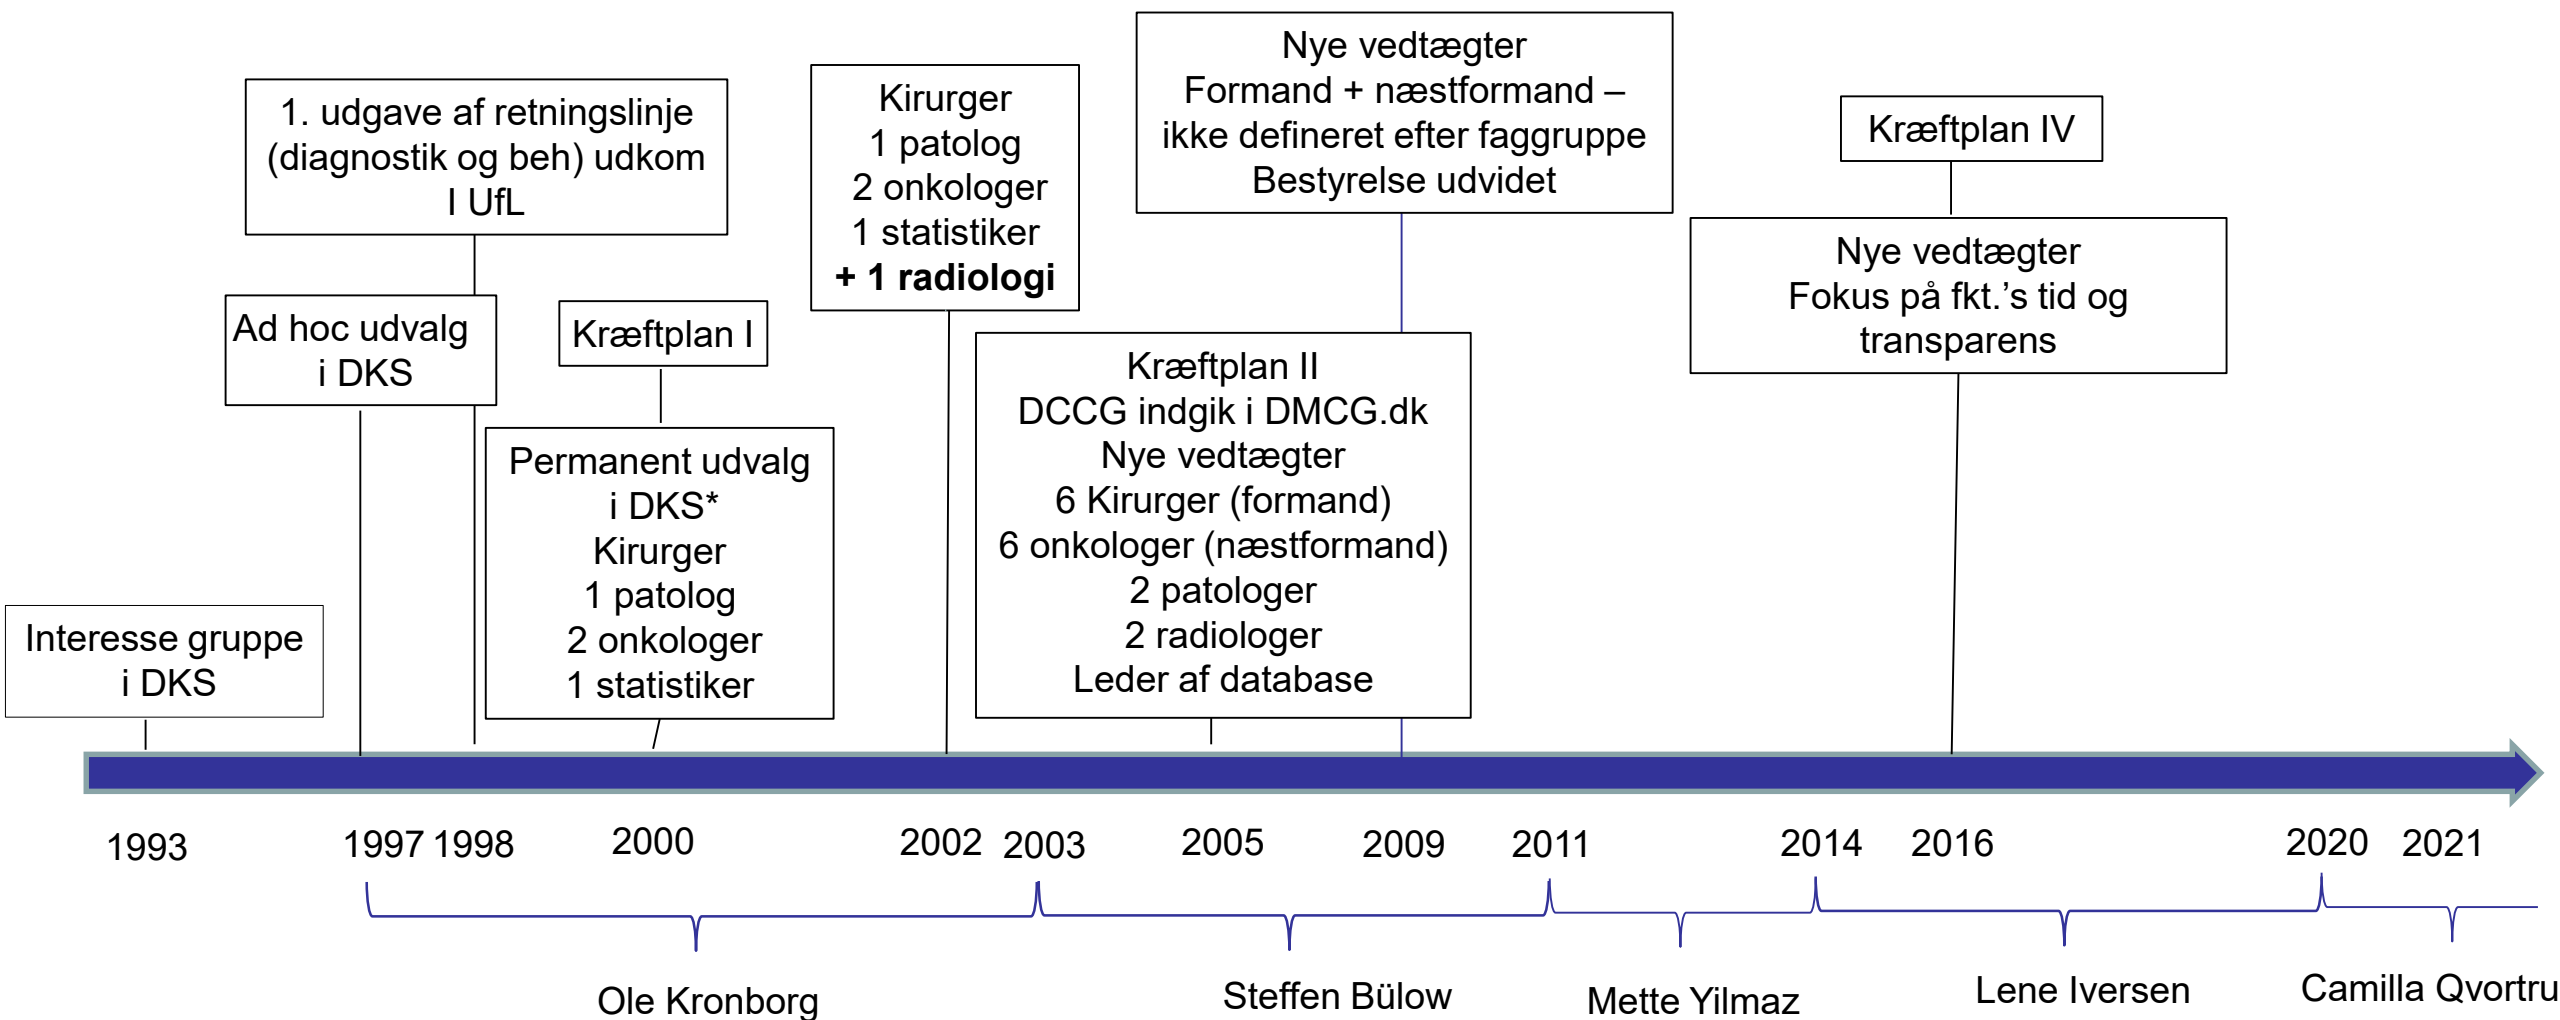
1. udgave af retningslinje (diagnostik og beh) udkom I UfL

Kirurger
1 patolog
2 onkologer
1 statistiker
**+ 1 radiologi**

Nye vedtægter
Formand + næstformand – ikke defineret efter faggruppe
Bestyrelse udvidet

Kræftplan IV

Ad hoc udvalg i DKS

Kræftplan I

Nye vedtægter
Fokus på fkt.'s tid og transparens

Kræftplan II
DCCG indgik i DMCG.dk
Nye vedtægter
6 Kirurger (formand)
6 onkologer (næstformand)
2 patologer
2 radiologer
Leder af database

Permanent udvalg i DKS*
Kirurger
1 patolog
2 onkologer
1 statistiker

Interesse gruppe i DKS

1993 1997 1998 2000 2002 2003 2005 2009 2011 2014 2016 2020 2021

Ole Kronborg
Steffen Bülow
Mette Yilmaz
Lene Iversen
Camilla Qvortru